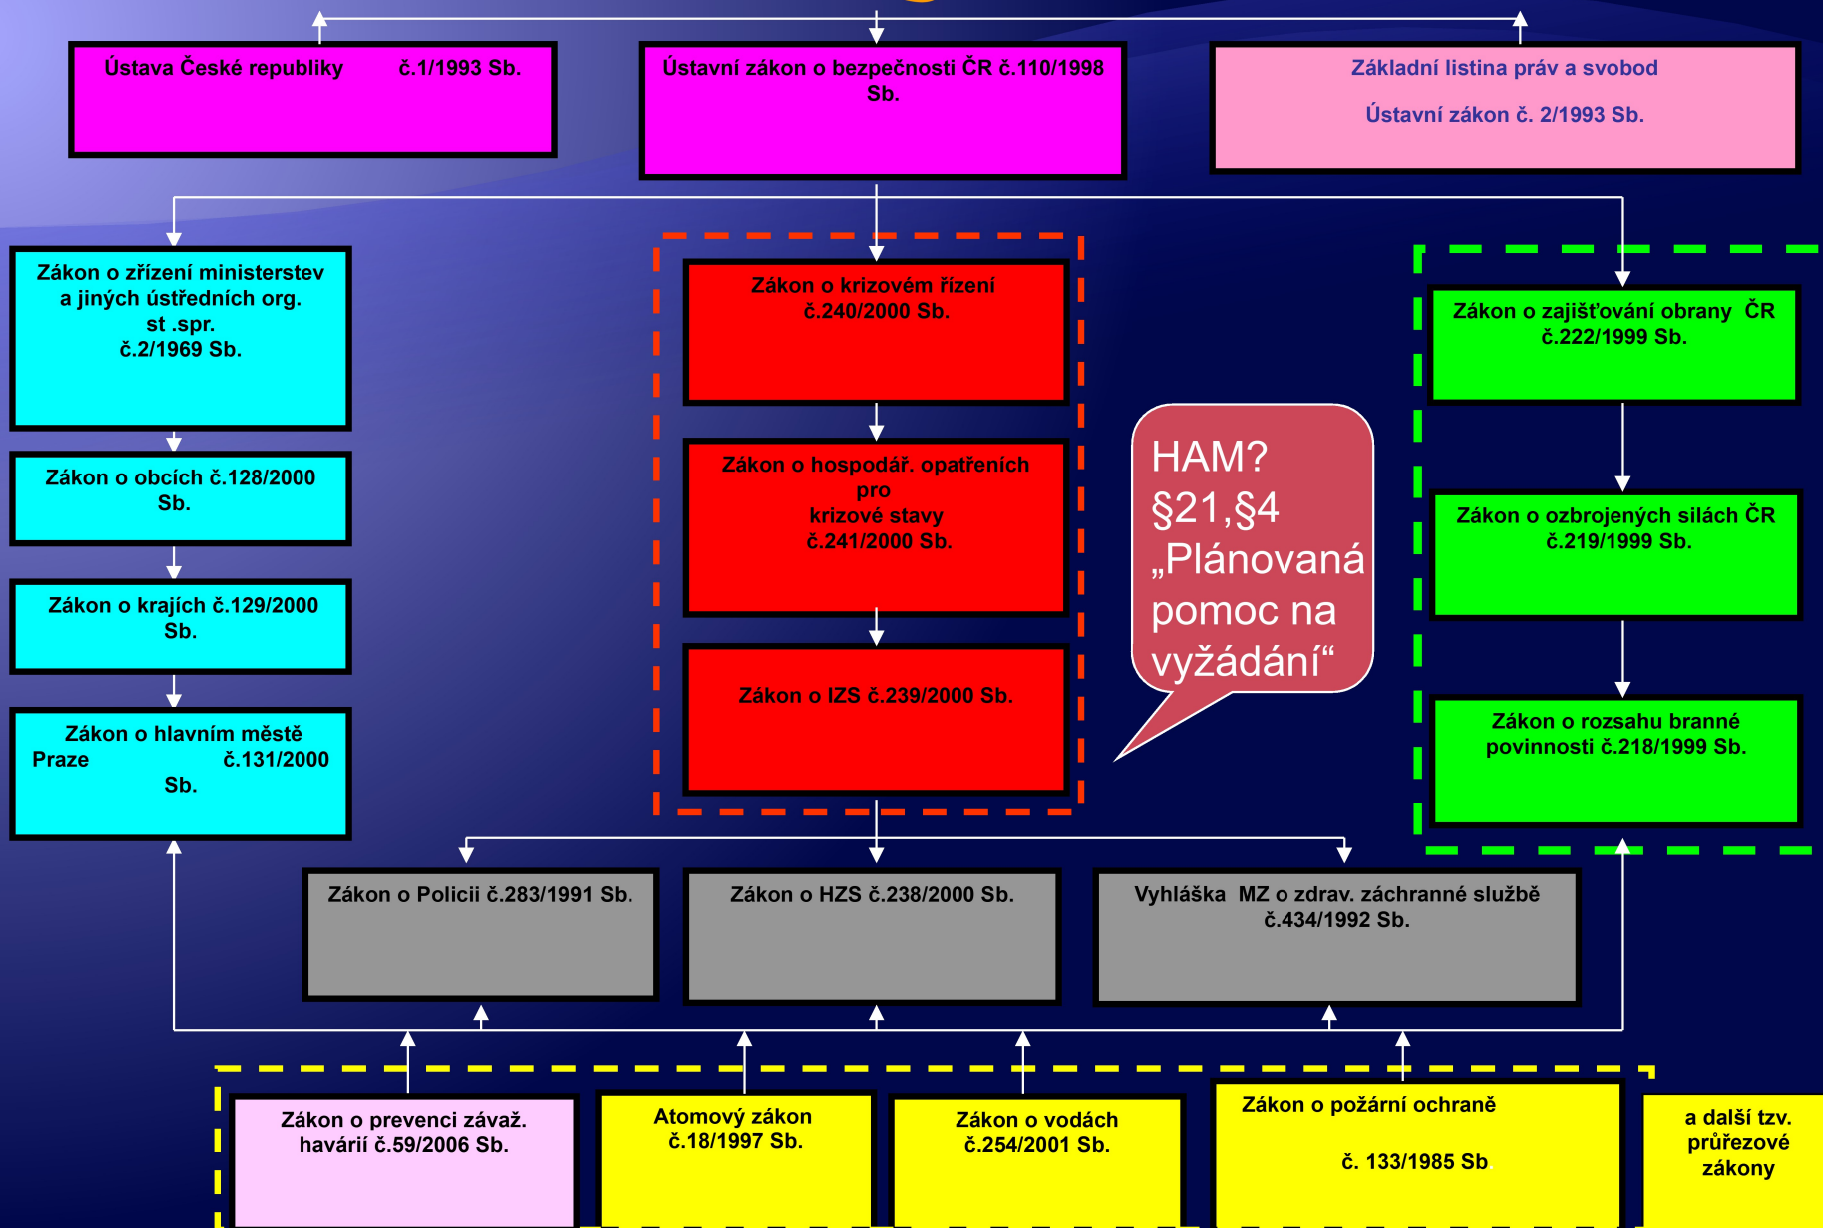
Ústava České republiky č.1/1993 Sb.

Ústavní zákon o bezpečnosti ČR č.110/1998 Sb.

Základní listina práv a svobod

Ústavní zákon č. 2/1993 Sb.

Zákon o zřízení ministerstev a jiných ústředních org. st .spr. č.2/1969 Sb.

Zákon o obcích č.128/2000 Sb.

Zákon o krajích č.129/2000 Sb.

Zákon o hlavním městě Praze č.131/2000 Sb.

Zákon o krizovém řízení č.240/2000 Sb.

Zákon o hospodář. opatřeních pro krizové stavy č.241/2000 Sb.

Zákon o IZS č.239/2000 Sb.

HAM? §21,§4 „Plánovaná pomoc na vyžádání“

Zákon o zajišťování obrany ČR č.222/1999 Sb.

Zákon o ozbrojených silách ČR č.219/1999 Sb.

Zákon o rozsahu branné povinnosti č.218/1999 Sb.

Zákon o Policii č.283/1991 Sb.

Zákon o HZS č.238/2000 Sb.

Vyhláška MZ o zdrav. záchranné službě č.434/1992 Sb.

Zákon o prevenci závaž. havárií č.59/2006 Sb.

Atomový zákon č.18/1997 Sb.

Zákon o vodách č.254/2001 Sb.

Zákon o požární ochraně

č. 133/1985 Sb.

a další tzv. průřezové zákony